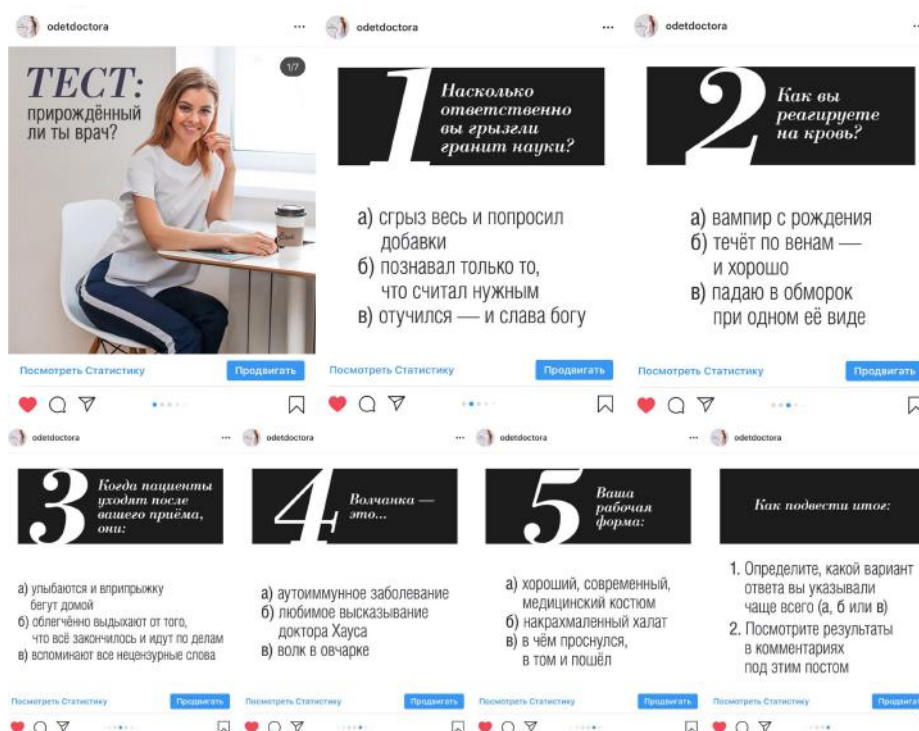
odetdoctora ···

1/7

ТЕСТ: прирождённый ли ты врач?

Посмотреть Статистику Продвигать

odetdoctora ···

1

Насколько ответственно вы грызли гранит науки?

а) сгрыз весь и попросил добавки
б) познавал только то, что считал нужным
в) отучился — и слава богу

Посмотреть Статистику Продвигать

odetdoctora ···

2

Как вы реагируете на кровь?

а) вампир с рождения
б) течёт по венам — и хорошо
в) падаю в обморок при одном её виде

Посмотреть Статистику Продвигать

odetdoctora ···

3

Когда пациенты уходят после вашего приёма, они:

а) улыбаются и вприпрыжку бегут домой
б) облегчённо выдыхают от того, что всё закончилось и идут по делам
в) вспоминают все нецензурные слова

Посмотреть Статистику Продвигать

odetdoctora ···

4

Волчанка — это...

а) аутоиммунное заболевание
б) любимое высказывание доктора Хауса
в) волк в овчарке

Посмотреть Статистику Продвигать

odetdoctora ···

5

Ваша рабочая форма:

а) хороший, современный, медицинский костюм
б) накрахмаленный халат
в) в чём проснулся, в том и пошёл

Посмотреть Статистику Продвигать

odetdoctora ···

Как подвести итог:

1. Определите, какой вариант ответа вы указывали чаще всего (а, б или в)
2. Посмотрите результаты в комментариях под этим постом

Посмотреть Статистику Продвигать